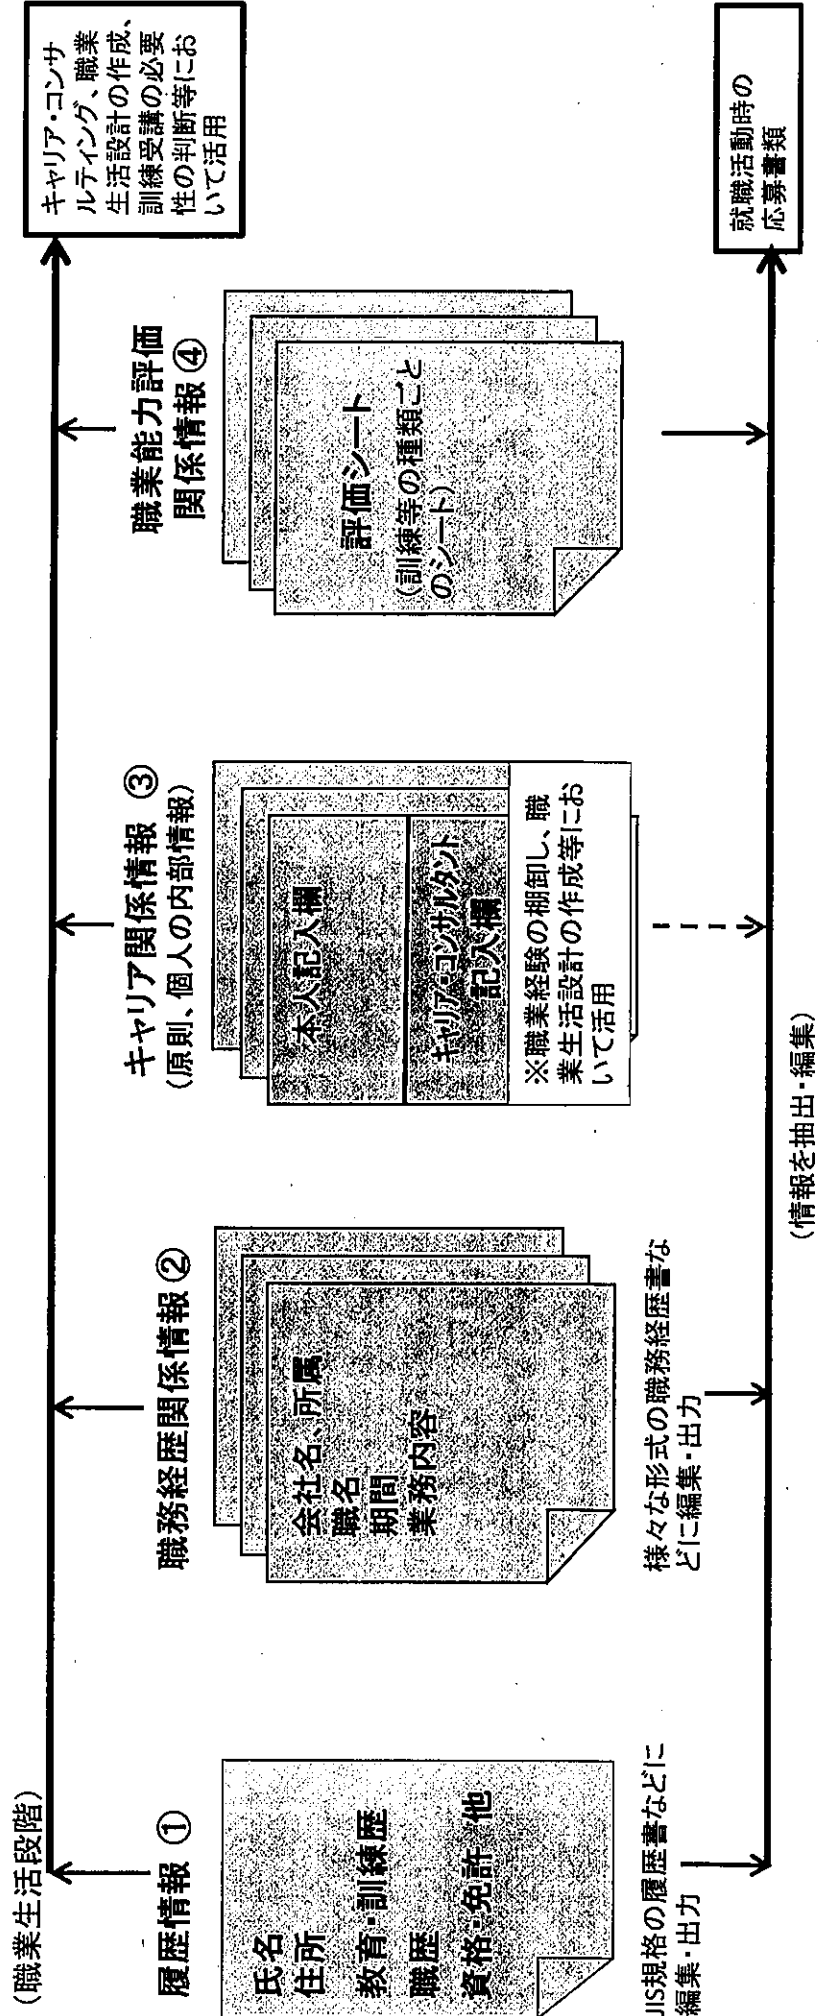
(職業生活段階)

履歴情報 ①

氏名
住所
教育・訓練歴
職歴
資格・免許 他

JIS規格の履歴書などに編集・出力

職務経歴関係情報 ②

会社名、所属
職名
期間
業務内容

様々な形式の職務経歴書などに編集・出力

キャリア関係情報 ③
(原則、個人の内部情報)

本人記入欄

キャリア・コンサルタント記入欄

※職業経験の棚卸し、職業生活設計の作成等において活用

職業能力評価関係情報 ④

評価シート
(訓練等の種類ごとのシート)

(情報を抽出・編集)

キャリア・コンサルティング、職業生活設計の作成、訓練受講の必要性の判断等において活用

就職活動時の応募書類